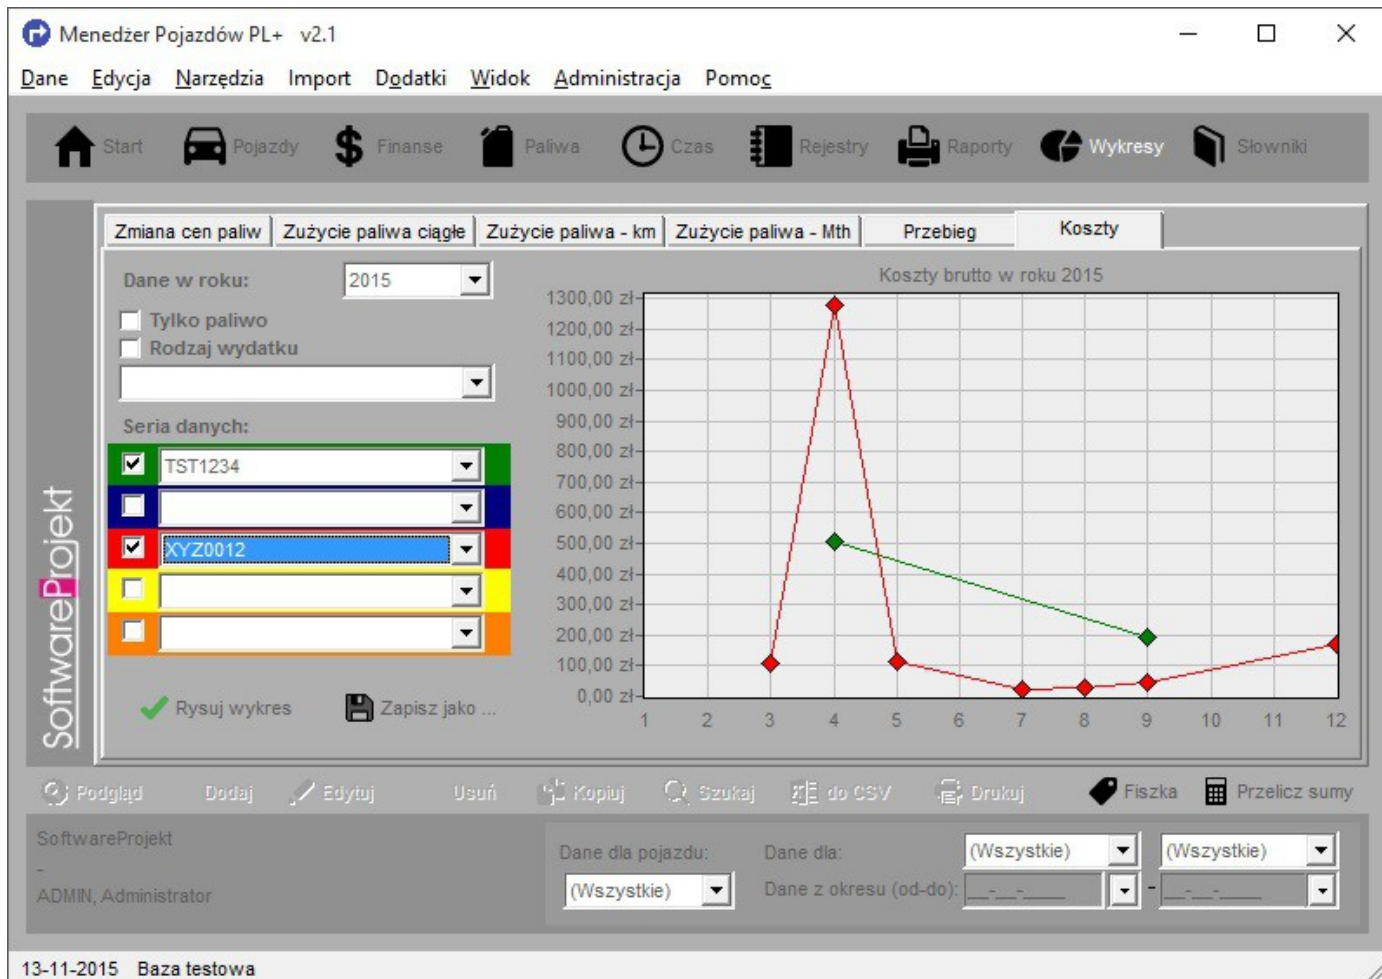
Menedżer Pojazdów PL+ v2.1

Dane Edycja Narzędzia Import Dodatki Widok Administracja Pomoc

Start Pojazdy Finanse Paliwa Czas Rejestry Raporty Wykresy Słowniki

SoftwareProjekt

Zmiana cen paliw | Zużycie paliwa ciągłe | Zużycie paliwa - km | Zużycie paliwa - Mth | Przebieg | Koszty

Dane w roku: 2015
Tylko paliwo
Rodzaj wydatku

Seria danych:
TST1234
XYZ0012

Rysuj wykres Zapisz jako ...

Koszty brutto w roku 2015

1300,00 zł
1200,00 zł
1100,00 zł
1000,00 zł
900,00 zł
800,00 zł
700,00 zł
600,00 zł
500,00 zł
400,00 zł
300,00 zł
200,00 zł
100,00 zł
0,00 zł
1 2 3 4 5 6 7 8 9 10 11 12

Podgląd Dodaj Edytuj Usuń Kopiuj Szukaj do CSV Drukuj Fiszka Przelicz sumy

SoftwareProjekt
-
ADMIN, Administrator

Dane dla pojazdu: (Wszystkie)
Dane dla: (Wszystkie) (Wszystkie)
Dane z okresu (od-do): __-__-____ - __-__-____

13-11-2015 Baza testowa